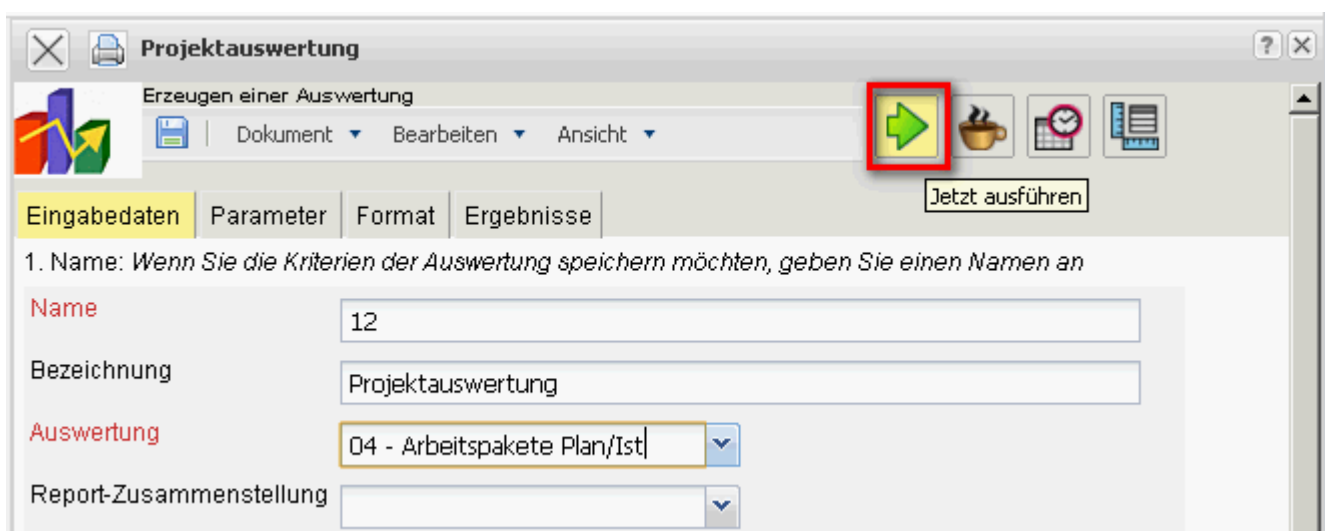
Projektauswertung

?

Erzeugen einer Auswertung

Dokument ▾ Bearbeiten ▾ Ansicht ▾

Jetzt ausführen

Eingabedaten | Parameter | Format | Ergebnisse

1. Name: *Wenn Sie die Kriterien der Auswertung speichern möchten, geben Sie einen Namen an*

Name 12

Bezeichnung Projektauswertung

Auswertung 04 - Arbeitspakete Plan/Ist

Report-Zusammenstellung